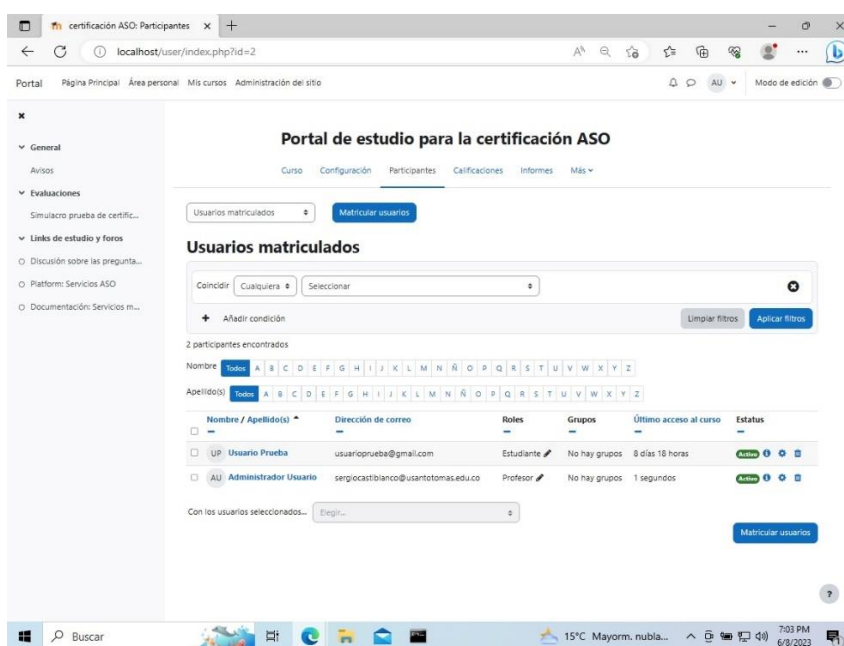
certificación ASO: Participantes ×

localhost/user/index.php?id=2

Portal Página Principal Área personal Mis cursos Administración del sitio

AU

Modo de edición

×

General

Avisos

Evaluaciones

Simulacro prueba de certific...

Links de estudio y foros

Discusión sobre las pregunta...

Platform: Servicios ASO

Documentación: Servicios m...

Portal de estudio para la certificación ASO

Curso Configuración Participantes Calificaciones Informes Más

Usuarios matriculados

Matricular usuarios

Usuarios matriculados

Coincidir Cualquiera Seleccionar

Añadir condición

Limpiar filtros Aplicar filtros

2 participantes encontrados

Nombre Todos A B C D E F G H I J K L M N Ñ O P Q R S T U V W X Y Z

Apellido(s) Todos A B C D E F G H I J K L M N Ñ O P Q R S T U V W X Y Z

| Nombre / Apellido(s) | Dirección de correo | Roles | Grupos | Último acceso al curso | Estatus |
|---|---|---|---|---|---|
| UP Usuario Prueba | usuarioprueba@gmail.com | Estudiante | No hay grupos | 8 días 18 horas | Activo |
| AU Administrador Usuario | sergiocastiblanco@usantotomas.edu.co | Profesor | No hay grupos | 1 segundos | Activo |

Con los usuarios seleccionados... Elegir...

Matricular usuarios

?

Buscar

15°C Mayorm. nubla...

7:03 PM
6/8/2023